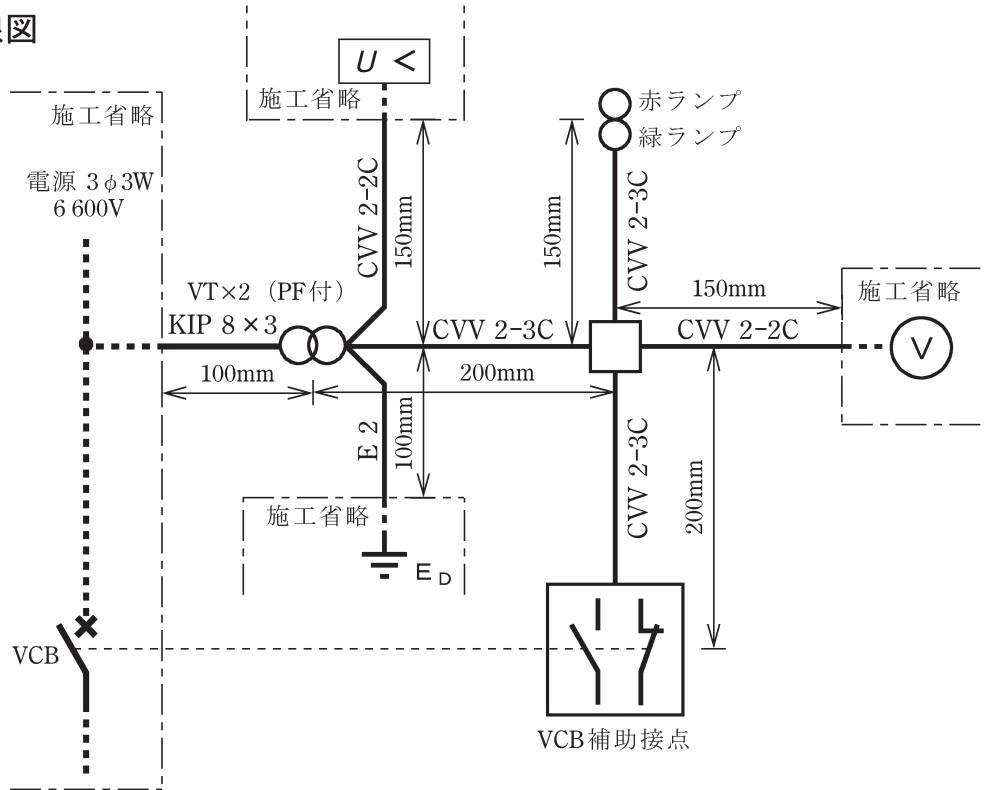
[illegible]図

$U <$

施工省略

施工省略

電源 3$\phi$3W 6 600V

赤ランプ

緑ランプ

CVV 2-2C

150mm

150mm

CVV 2-3C

VT×2（PF付）

KIP 8 ×3

CVV 2-3C

150mm

施工省略

CVV 2-2C

V

100mm

200mm

E 2

100mm

CVV 2-3C

200mm

施工省略

$E_D$

VCB

VCB補助接点